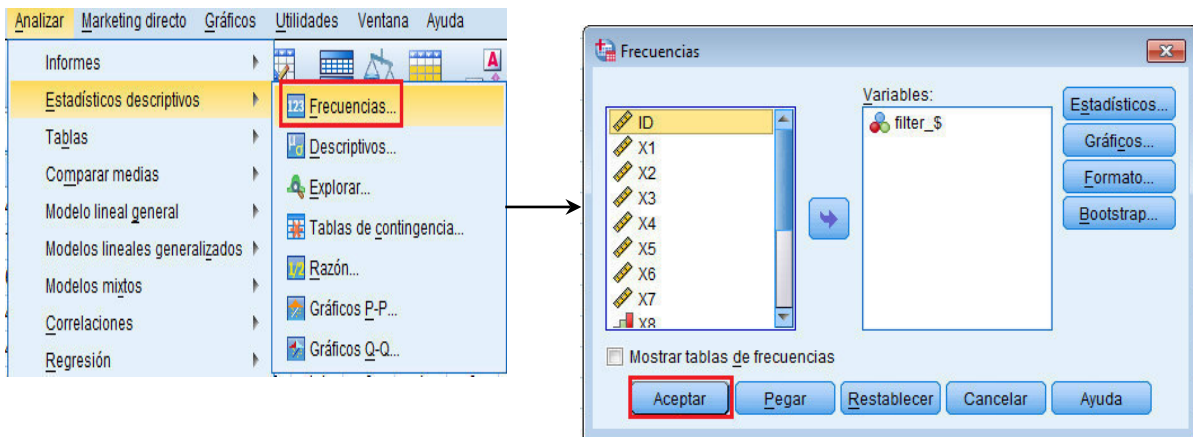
Analizar Marketing directo Gráficos Utilidades Ventana Ayuda

Informes
Estadísticos descriptivos
Tablas
Comparar medias
Modelo lineal general
Modelos lineales generalizados
Modelos mixtos
Correlaciones
Regresión

Frecuencias...
Descriptivos...
Explorar...
Tablas de contingencia...
Razón...
Gráficos P-P...
Gráficos Q-Q...

Frecuencias

ID
X1
X2
X3
X4
X5
X6
X7
X8

Variables:
filter_$

Estadísticos...
Gráficos...
Formato...
Bootstrap...

Mostrar tablas de frecuencias

Aceptar Pegar Restablecer Cancelar Ayuda